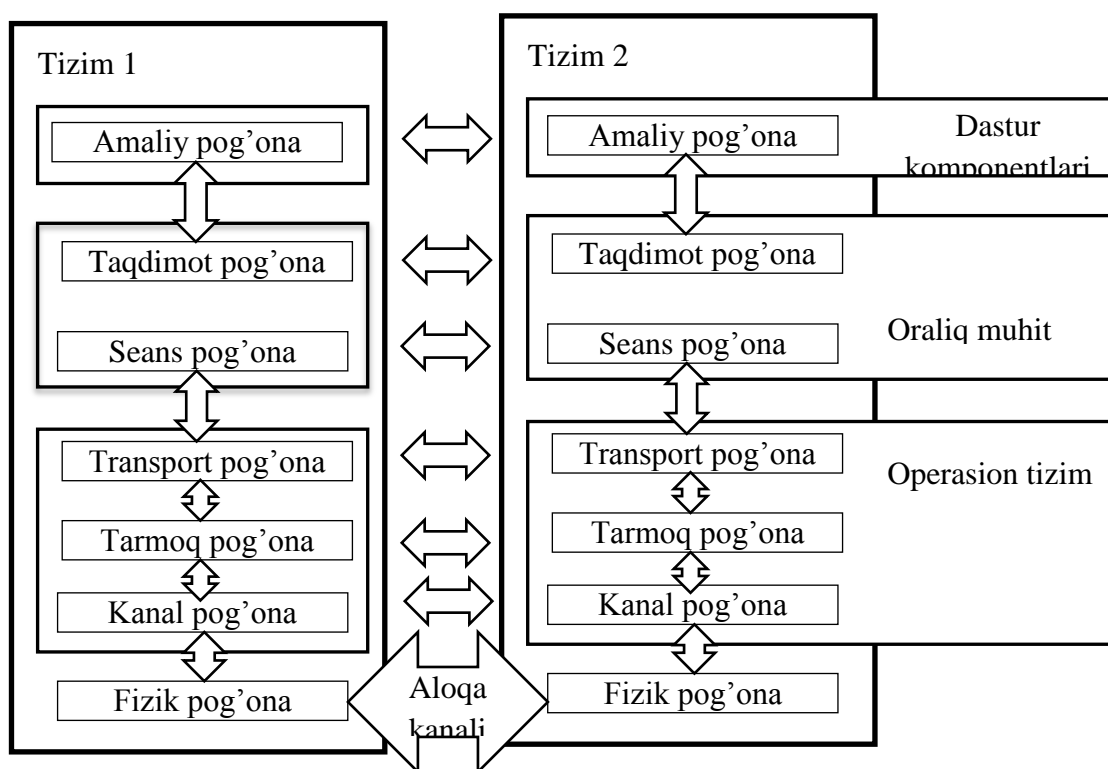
Tizim 1

Amaliy pog'ona

Taqdimot pog'ona

Seans pog'ona

Transport pog'ona

Tarmoq pog'ona

Kanal pog'ona

Fizik pog'ona

Tizim 2

Amaliy pog'ona

Dastur komponentlari

Taqdimot pog'ona

Seans pog'ona

Oraliq muhit

Transport pog'ona

Operasion tizim

Tarmoq pog'ona

Kanal pog'ona

Fizik pog'ona

Aloqa kanali